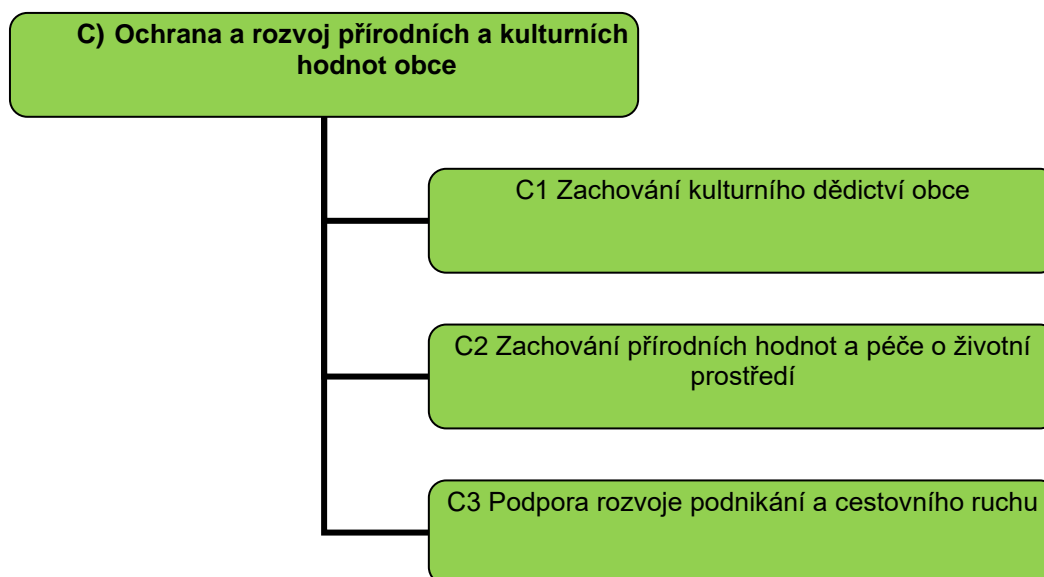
C) Ochrana a rozvoj přírodních a kulturních hodnot obce

C1 Zachování kulturního dědictví obce

C2 Zachování přírodních hodnot a péče o životní prostředí

C3 Podpora rozvoje podnikání a cestovního ruchu